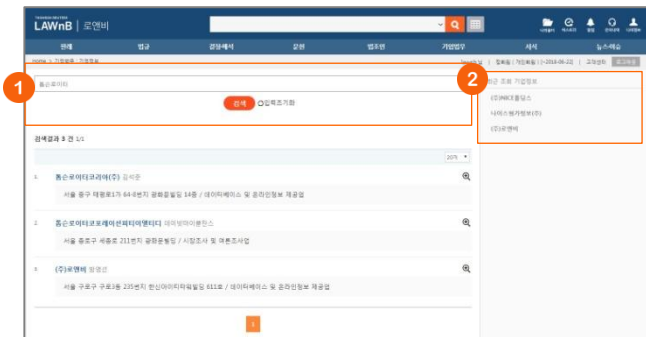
THOMSON REUTERS
LAWnB | 로앤비

판례 법령 결정예서 문헌 법무편 기업법무 서식 뉴스레슨

Home > 기업정보 > 기업정보

1

톰슨로이터

검색 입력초기화

2

최근 조회 기업정보
(주)HBC홀딩스
나이스평가정보(주)
(주)로앤비

검색결과 3 건 1/1

20개

1. 톰슨로이터코리아(주) 김석중
서울 중구 태평로1가 64-8번지 광화문빌딩 14층 / 데이터베이스 및 온라인정보 제공업

2. 톰슨로이터코포레이션싱가포르피티이엘티디 데이빗마이클헌스
서울 종로구 세종로 211번지 광화문빌딩 / 시장조사 및 여론조사업

3. (주)로앤비 황영선
서울 구로구 구로3동 235번지 한신아이티타워빌딩 611호 / 데이터베이스 및 온라인정보 제공업

1